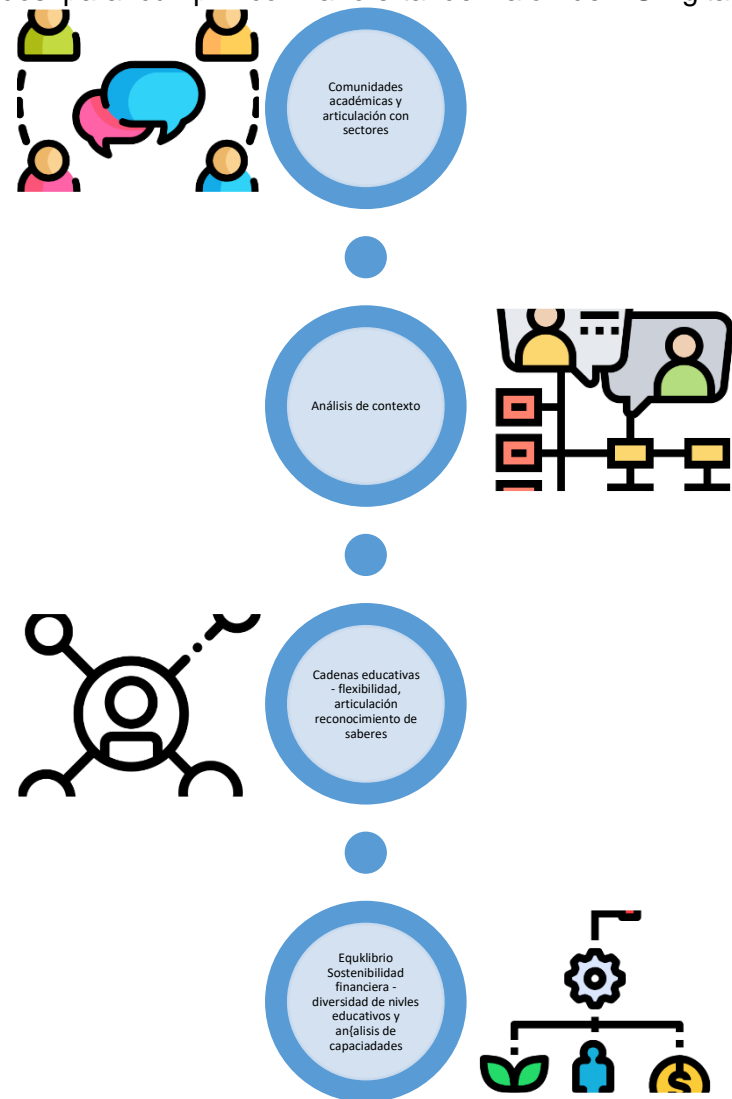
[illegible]

Comunidades académicas y articulación con sectores

Análisis de contexto

Cadenas educativas - flexibilidad, articulación reconocimiento de saberes

Equklibrio Sostenibilidad financiera - diversidad de nivles educativos y an{alisis de capaciadades